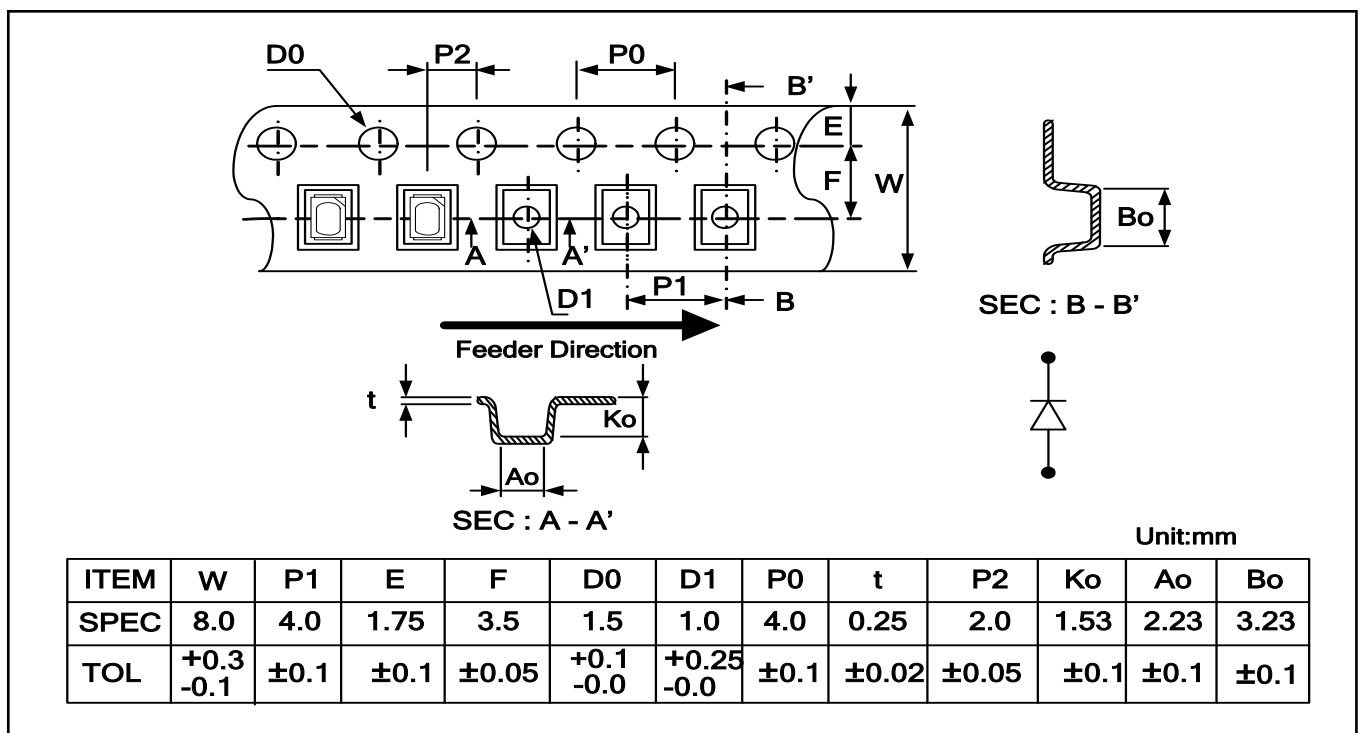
D0
P2
P0
B'
E
F
W
A
A'
D1
P1
B
Bo
SEC : B - B'
Feeder Direction
t
Ko
Ao
SEC : A - A'

Unit:mm

| ITEM | W | P1 | E | F | D0 | D1 | P0 | t | P2 | Ko | Ao | Bo |
|---|---|---|---|---|---|---|---|---|---|---|---|---|
| SPEC | 8.0 | 4.0 | 1.75 | 3.5 | 1.5 | 1.0 | 4.0 | 0.25 | 2.0 | 1.53 | 2.23 | 3.23 |
| TOL | +0.3 -0.1 | ±0.1 | ±0.1 | ±0.05 | +0.1 -0.0 | +0.25 -0.0 | ±0.1 | ±0.02 | ±0.05 | ±0.1 | ±0.1 | ±0.1 |